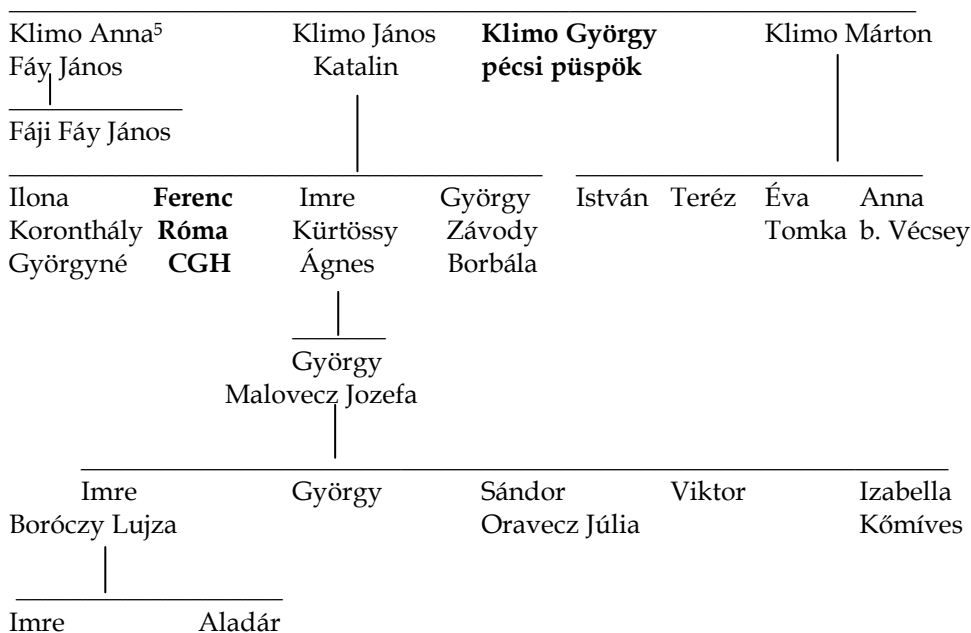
Klimo Anna$^5$
Fáy János

Fáji Fáy János

Klimo János
Katalin

**Klimo György**
**pécsi püspök**

Klimo Márton

Ilona
Koronthály
Györgyné

**Ferenc**
**Róma**
**CGH**

Imre
Kürtössy
Ágnes

György
Závody
Borbála

István

Teréz

Éva
Tomka

Anna
b. Vécsey

György
Malovecz Jozefa

Imre
Boróczy Lujza

György

Sándor
Oravecz Júlia

Viktor

Izabella
Kőmíves

Imre

Aladár